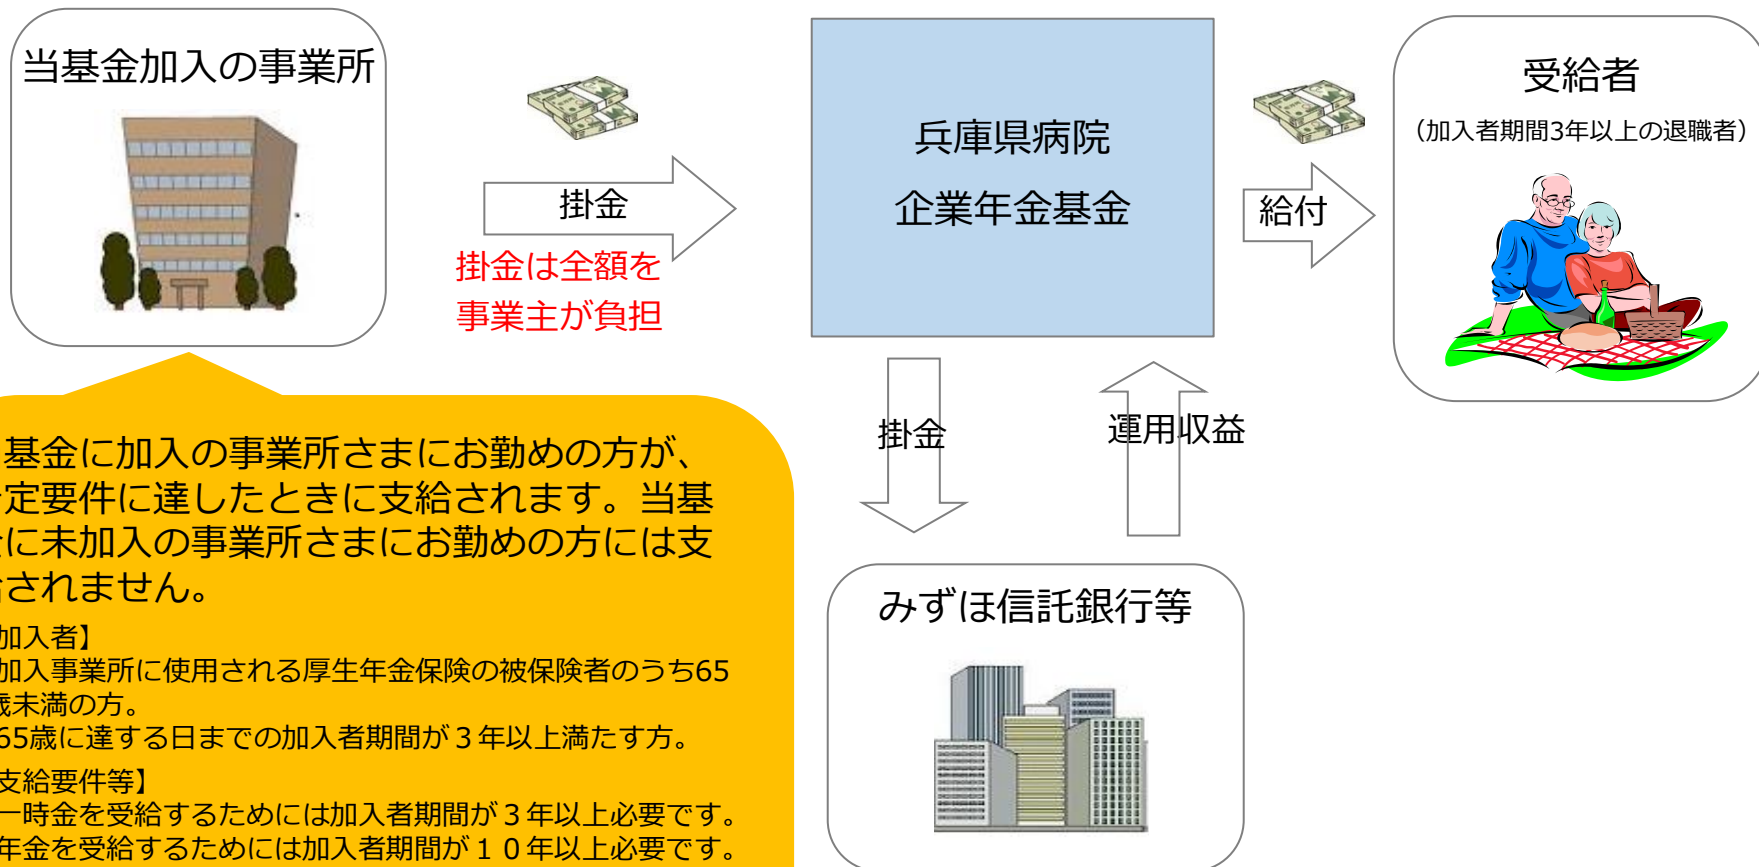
当基金加入の事業所

掛金

掛金は全額を事業主が負担

兵庫県病院

企業年金基金

給付

受給者

（加入者期間3年以上の退職者）

掛金

運用収益

みずほ信託銀行等

基金に加入の事業所さまにお勤めの方が、定要件に達したときに支給されます。当基に未加入の事業所さまにお勤めの方には支されません。

加入者】
加入事業所に使用される厚生年金保険の被保険者のうち65歳未満の方。
65歳に達する日までの加入者期間が３年以上満たす方。

支給要件等】
一時金を受給するためには加入者期間が３年以上必要です。
年金を受給するためには加入者期間が１０年以上必要です。